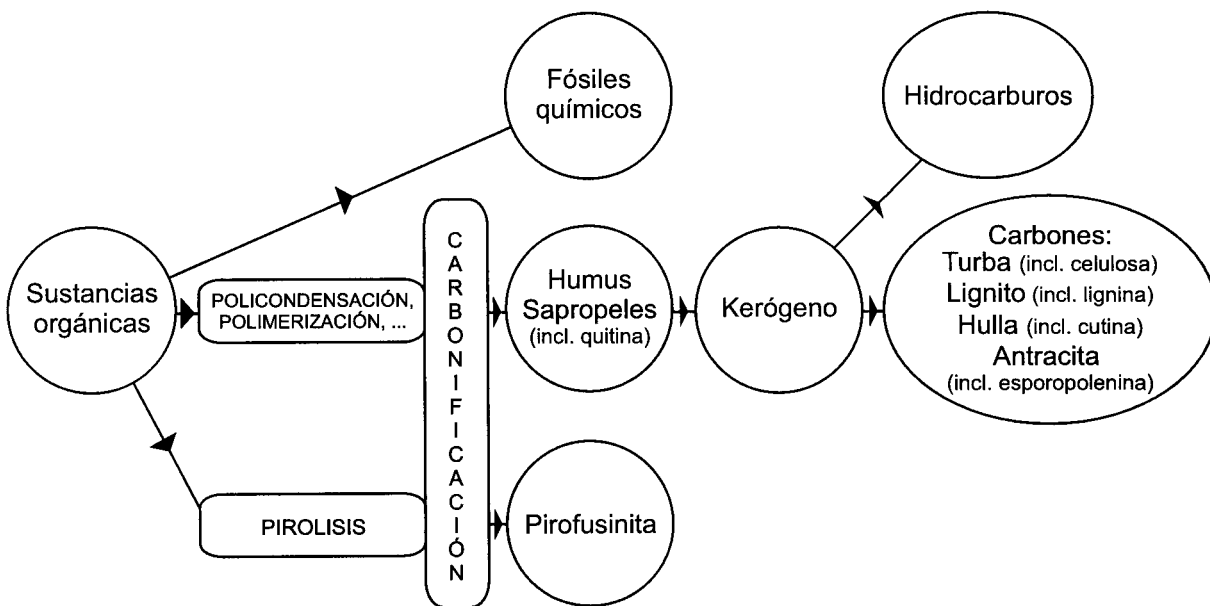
Fósiles químicos

Hidrocarburos

Sustancias orgánicas

POLICONDENSACIÓN, POLIMERIZACIÓN, ...

CARBONIFICACIÓN

Humus Sapropeles (incl. quitina)

Kerógeno

Carbones:
Turba (incl. celulosa)
Lignito (incl. lignina)
Hulla (incl. cutina)
Antracita (incl. esporopolenina)

PIROLISIS

Pirofusinita